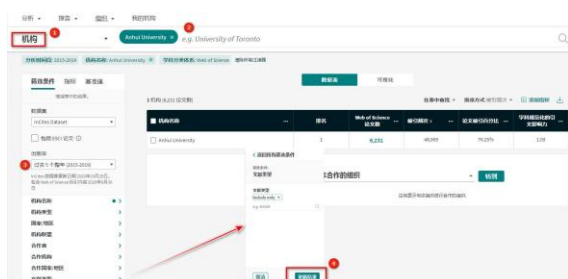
分析 ▾ 搜索 ▾ 组织 ▾ 我的机构

机构 1

Anhui University × 2 e.g. University of Toronto

分析时间范围: 2015-2024 机构名称: Anhui University 学科分类体系: Web of Science

筛选条件 指标 基准值

数据表 可视化

1 机构 (6,231 文献数)

数据集
InCites Dataset

包括 ESCI 论文

时间段
3 过去十个整年 (2015-2024)

机构名称
机构类型
国家/地区
机构联盟
合作者
合作机构
合作国家/地区

| 机构名称 | 排名 | Web of Science 论文数 | 被引频次 | 论文被引百分比 | 学科规范化的引文影响力 |
|---|---|---|---|---|---|
| Anhui University | 1 | 6,231 | 46,989 | 79.25% | 1.28 |

< 返回所有筛选条件

合作的组织 确定

应用 4 更新结果